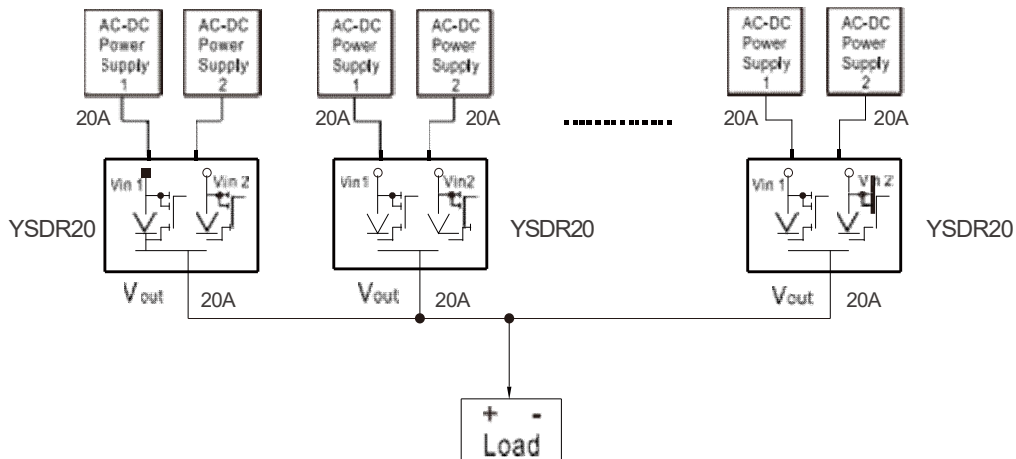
AC-DC Power Supply 1

AC-DC Power Supply 2

20A

Vin 1

Vin 2

YSDR20

Vout

20A

AC-DC Power Supply 1

AC-DC Power Supply 2

20A

20A

Vin 1

Vin2

YSDR20

Vout

20A

..........

AC-DC Power Supply 1

AC-DC Power Supply 2

20A

20A

Vin 1

Vin 2

YSDR20

Vout

20A

+ -
Load